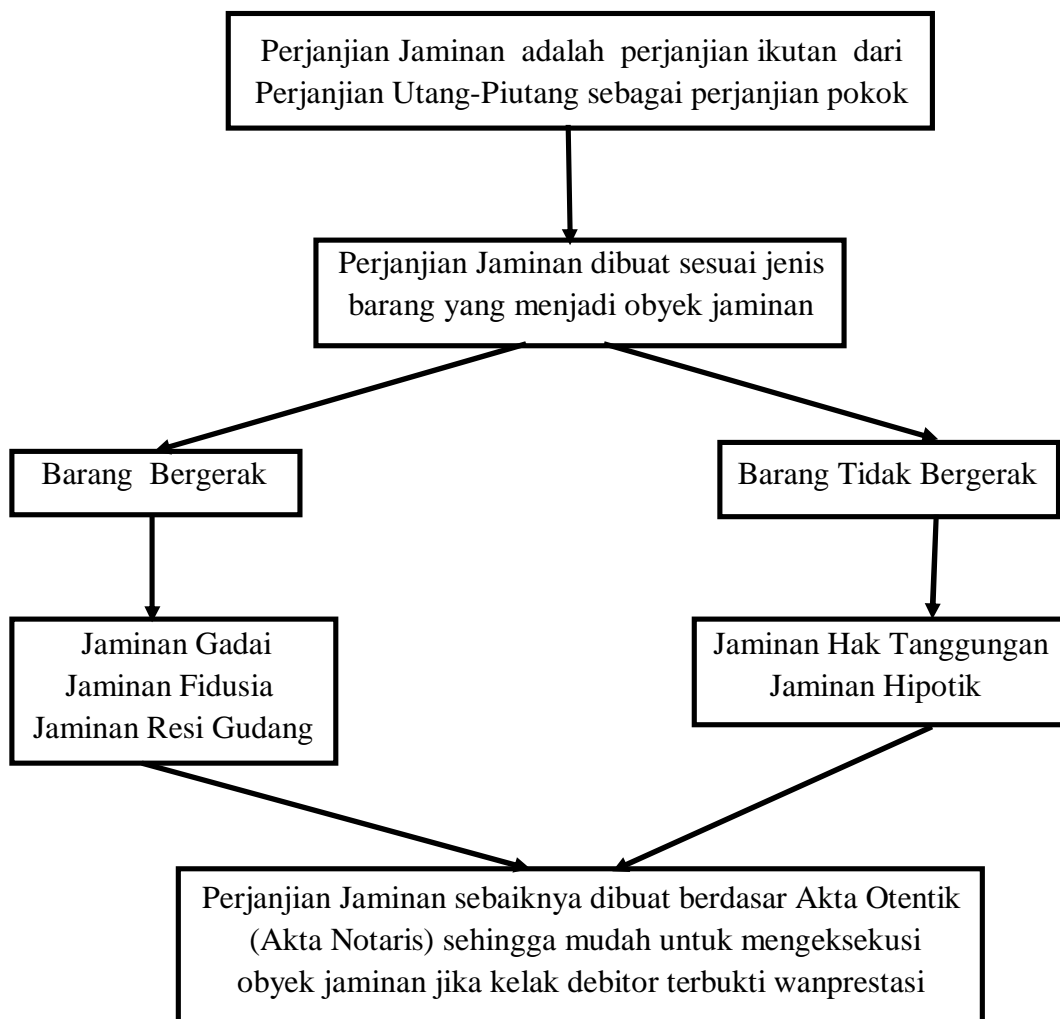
Perjanjian Jaminan adalah perjanjian ikutan dari Perjanjian Utang-Piutang sebagai perjanjian pokok

Perjanjian Jaminan dibuat sesuai jenis barang yang menjadi obyek jaminan

Barang Bergerak

Barang Tidak Bergerak

Jaminan Gadai
Jaminan Fidusia
Jaminan Resi Gudang

Jaminan Hak Tanggungan
Jaminan Hipotik

Perjanjian Jaminan sebaiknya dibuat berdasar Akta Otentik (Akta Notaris) sehingga mudah untuk mengeksekusi obyek jaminan jika kelak debitor terbukti wanprestasi